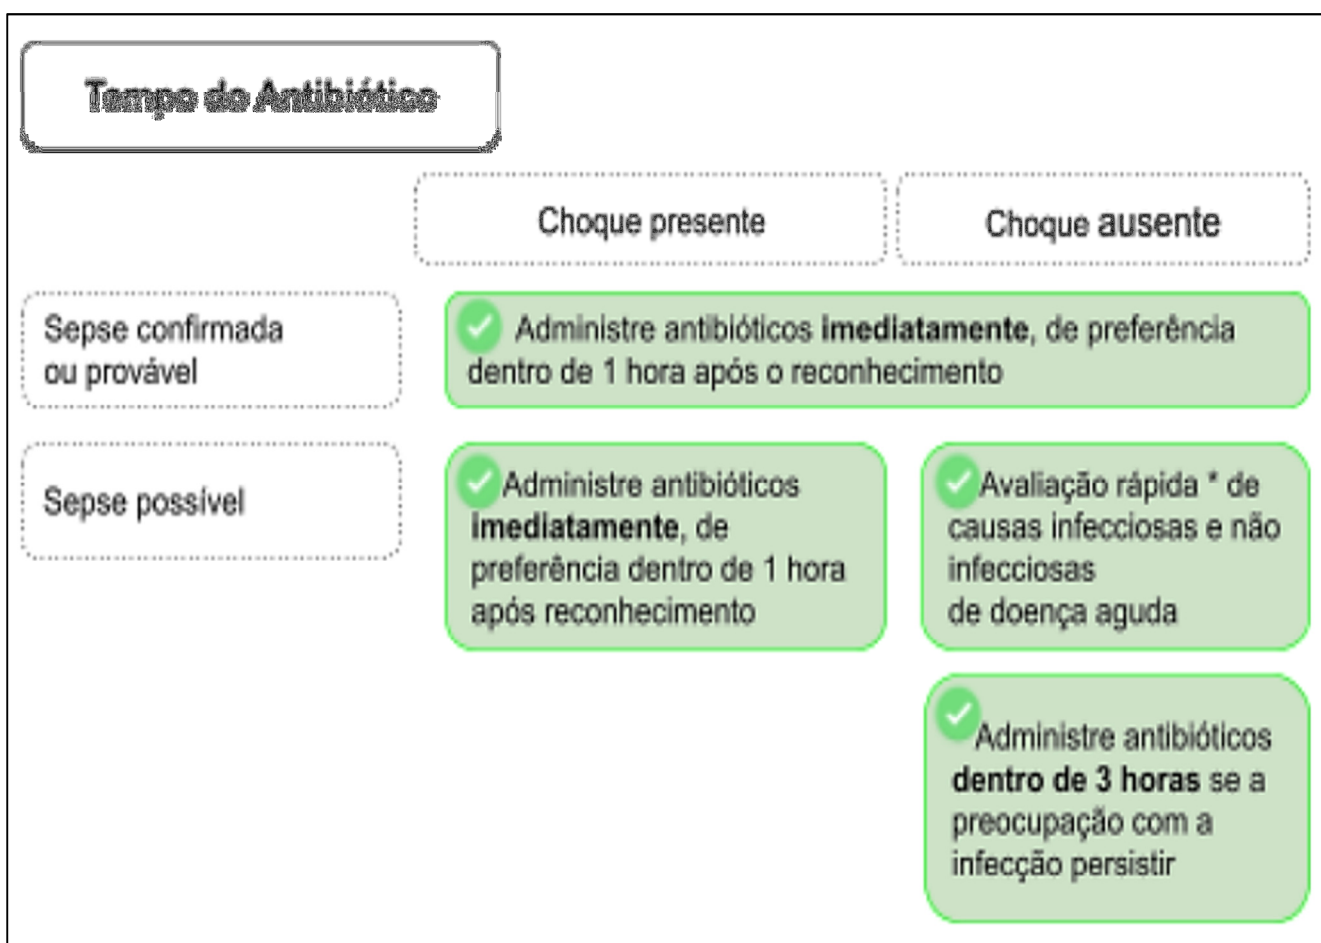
Tempo do Antibiótico

| | Choque presente | Choque ausente |
|---|---|---|
| Sepse confirmada ou provável | Administre antibióticos **imediatamente**, de preferência dentro de 1 hora após o reconhecimento | |
| Sepse possível | Administre antibióticos **imediatamente**, de preferência dentro de 1 hora após reconhecimento | Avaliação rápida * de causas infecciosas e não infecciosas de doença aguda |
| | | Administre antibióticos **dentro de 3 horas** se a preocupação com a infecção persistir |